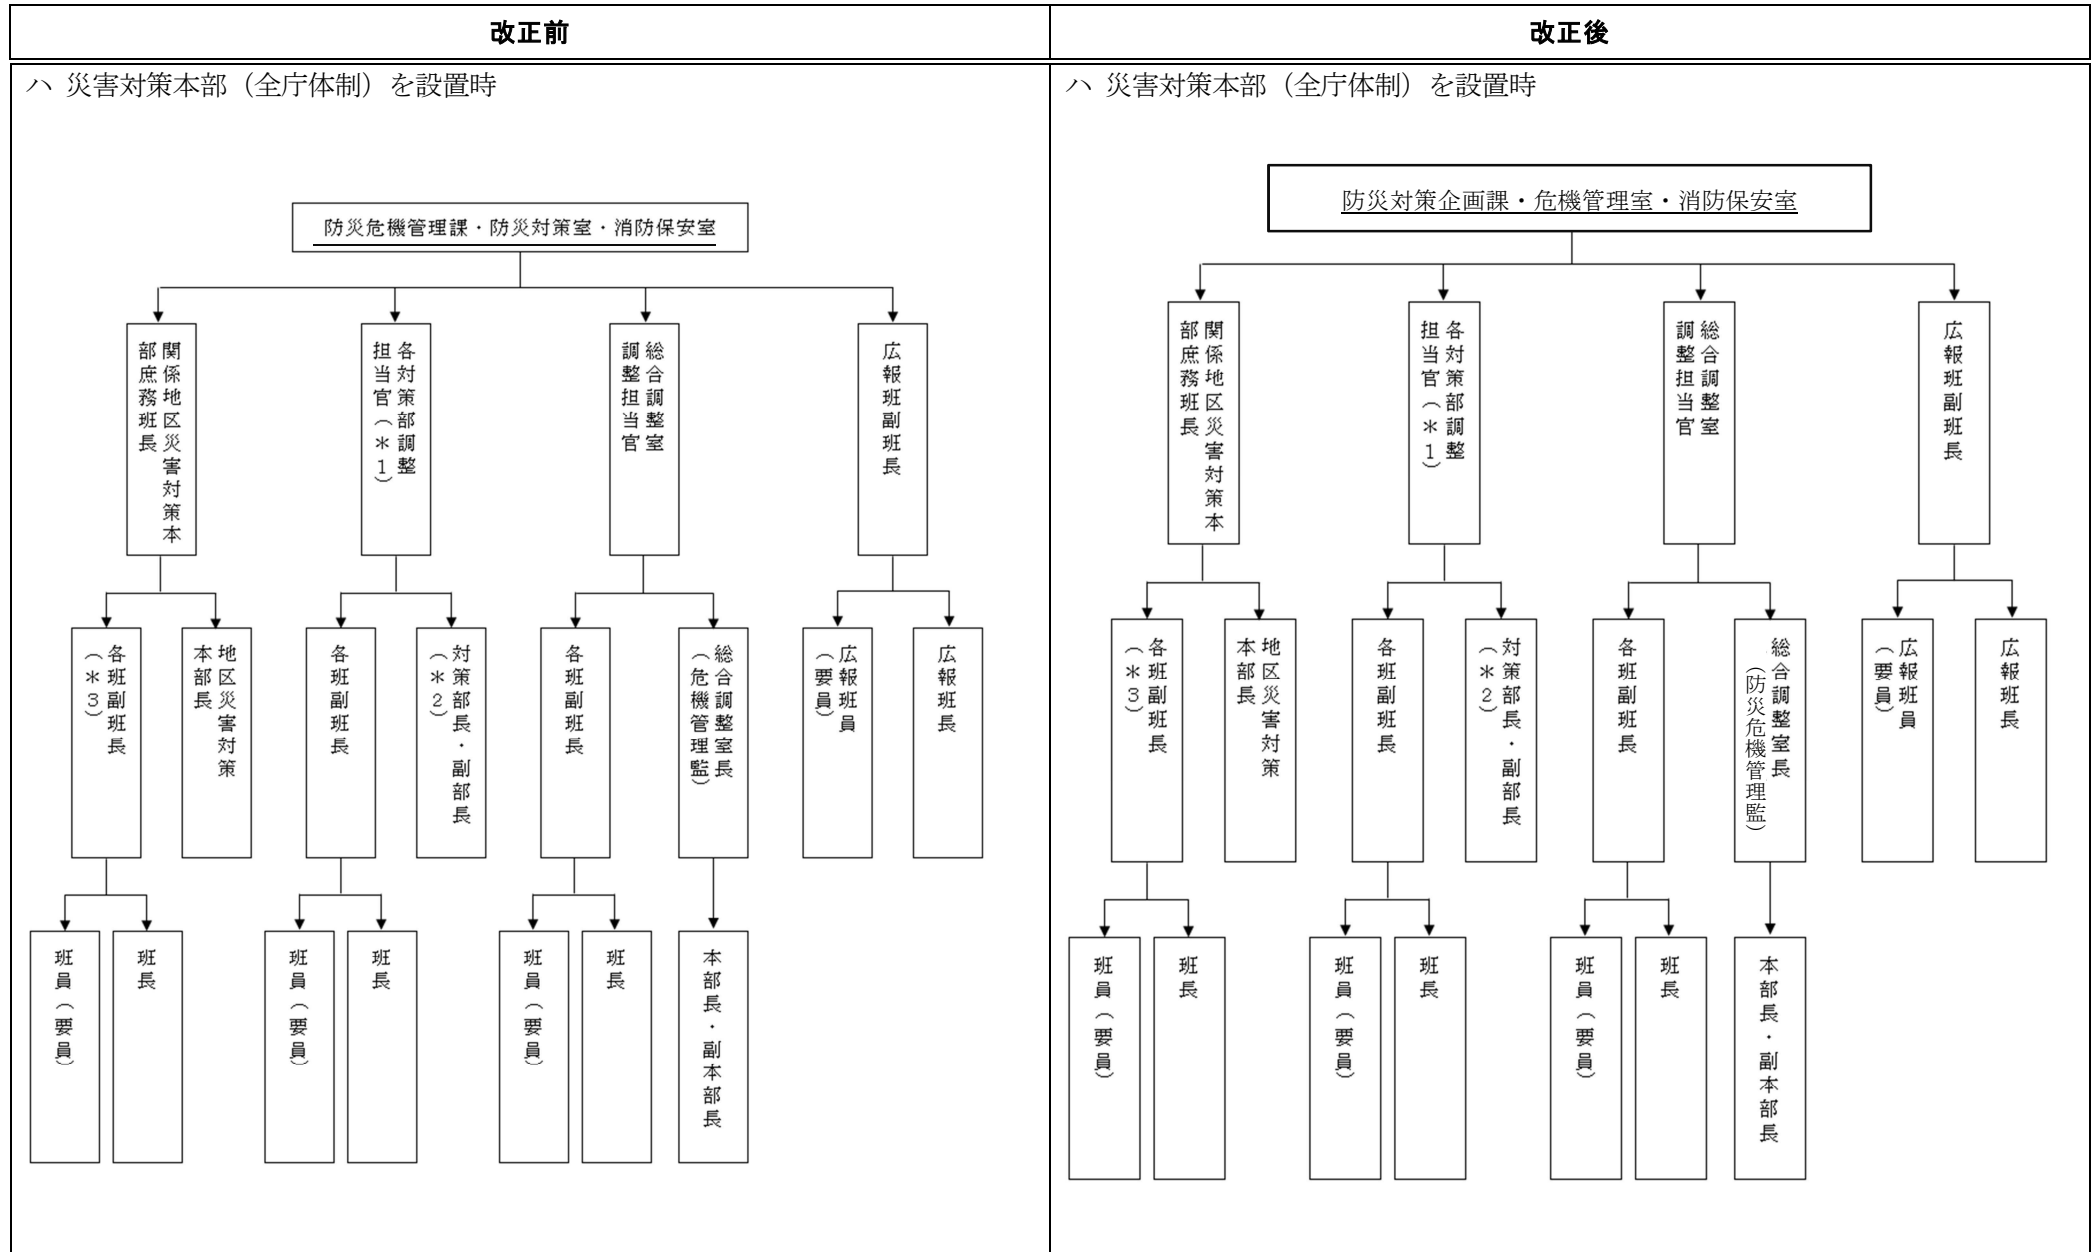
| 改正前 | 改正後 |
|---|---|
| ハ 災害対策本部（全庁体制）を設置時 | ハ 災害対策本部（全庁体制）を設置時 |

防災危機管理課・防災対策室・消防保安室

関係地区災害対策本部庶務班長

各対策部調整担当官（＊1）

総合調整室調整担当官

広報班副班長

各班副班長（＊3）

地区災害対策本部長

各班副班長

対策部長・副部長（＊2）

各班副班長

総合調整室長（危機管理監）

広報班員（要員）

広報班長

班員（要員）

班長

班員（要員）

班長

班員（要員）

班長

本部長・副本部長

防災対策企画課・危機管理室・消防保安室

関係地区災害対策本部庶務班長

各対策部調整担当官（＊1）

総合調整室調整担当官

広報班副班長

各班副班長（＊3）

地区災害対策本部長

各班副班長

対策部長・副部長（＊2）

各班副班長

総合調整室長（防災危機管理監）

広報班員（要員）

広報班長

班員（要員）

班長

班員（要員）

班長

班員（要員）

班長

本部長・副本部長